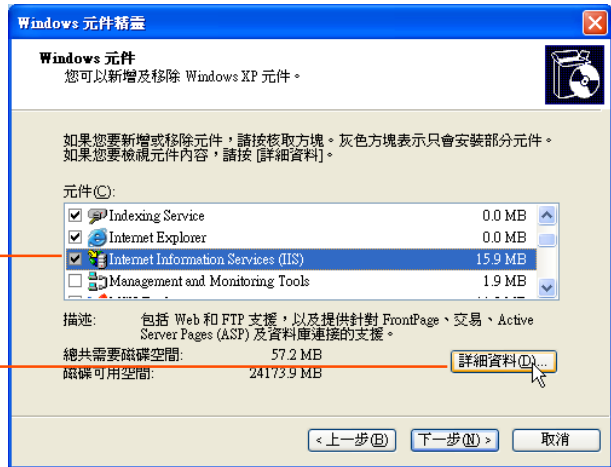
Windows 元件精靈

Windows 元件
您可以新增及移除 Windows XP 元件。

如果您要新增或移除元件，請按核取方塊。灰色方塊表示只會安裝部分元件。如果您要檢視元件內容，請按 [詳細資料]。

元件(C):

| | | |
|---|---|---|
| ☑ | Indexing Service | 0.0 MB |
| ☑ | Internet Explorer | 0.0 MB |
| ☑ | Internet Information Services (IIS) | 15.9 MB |
| ☐ | Management and Monitoring Tools | 1.9 MB |
| ☐ | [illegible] | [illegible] |

描述: 包括 Web 和 FTP 支援，以及提供針對 FrontPage、交易、Active Server Pages (ASP) 及資料庫連接的支援。

總共需要磁碟空間: 57.2 MB
磁碟可用空間: 24173.9 MB

詳細資料(D)...

< 上一步(B)　下一步(N) >　取消